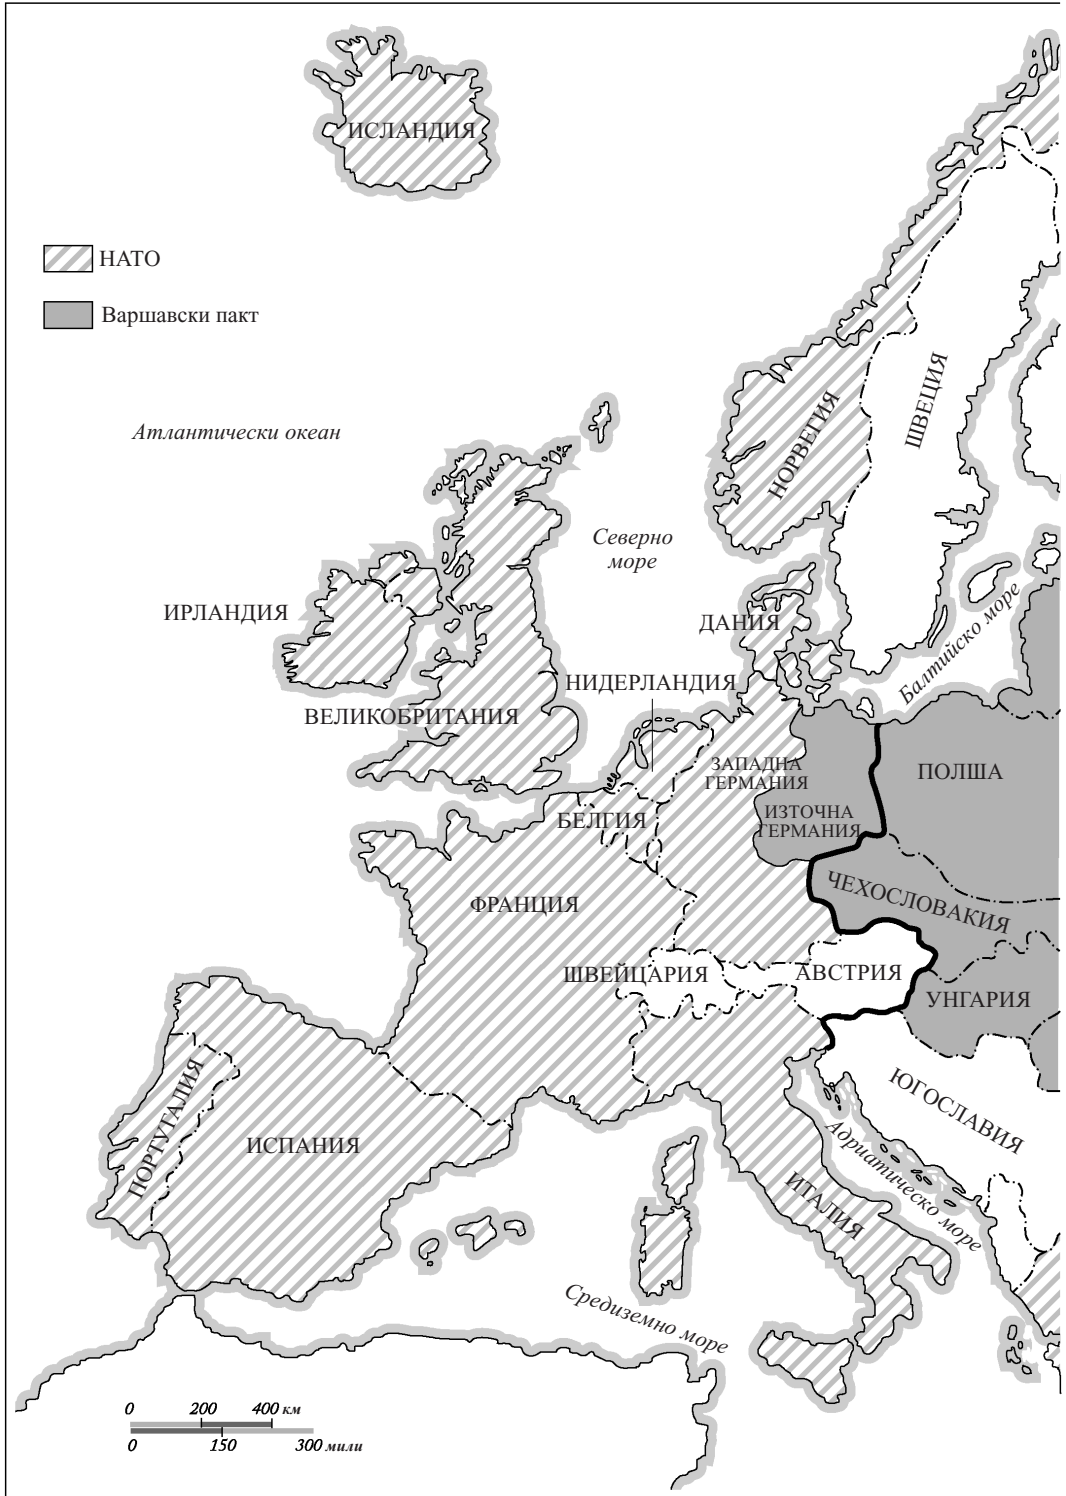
ИСЛАНДИЯ

НАТО

Варшавски пакт

Атлантически океан

НОРВЕГИЯ

ШВЕЦИЯ

Северно море

ИРЛАНДИЯ

ДАНИЯ

Балтийско море

НИДЕРЛАНДИЯ

ВЕЛИКОБРИТАНИЯ

ЗАПАДНА ГЕРМАНИЯ

ПОЛША

ИЗТОЧНА ГЕРМАНИЯ

БЕЛГИЯ

ФРАНЦИЯ

ЧЕХОСЛОВАКИЯ

ШВЕЙЦАРИЯ

АВСТРИЯ

УНГАРИЯ

ПОРТУГАЛИЯ

ИСПАНИЯ

ЮГОСЛАВИЯ

Адриатическо море

ИТАЛИЯ

Средиземно море

0 200 400 км
0 150 300 мили